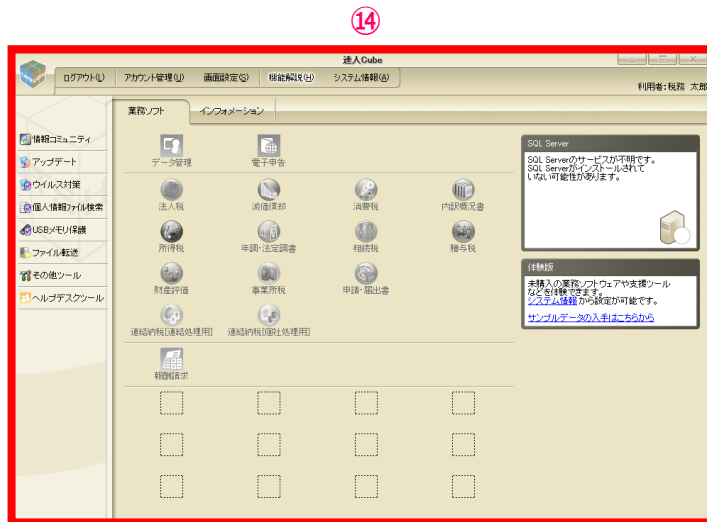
⑭

達人Cube

ログアウト(L)　アカウント管理(U)　画面設定(S)　機能解説(H)　システム情報(A)

利用者:税務 太郎

業務ソフト　インフォメーション

情報コミュニティ
アップデート
ウイルス対策
個人情報ファイル検索
USBメモリ保護
ファイル転送
その他ツール
ヘルプデスクツール

データ管理　電子申告

法人税　減価償却　消費税　内訳概況書
所得税　年調・法定調書　相続税　贈与税
財産評価　事業所税　申請・届出書
連結納税[連結処理用]　連結納税[個社処理用]

報酬請求

SQL Server

SQL Serverのサービスが不明です。SQL Serverがインストールされていない可能性があります。

体験版

未購入の業務ソフトウェアや支援ツールなどを体験できます。
システム情報 から設定が可能です。

サンプルデータの入手はこちらから